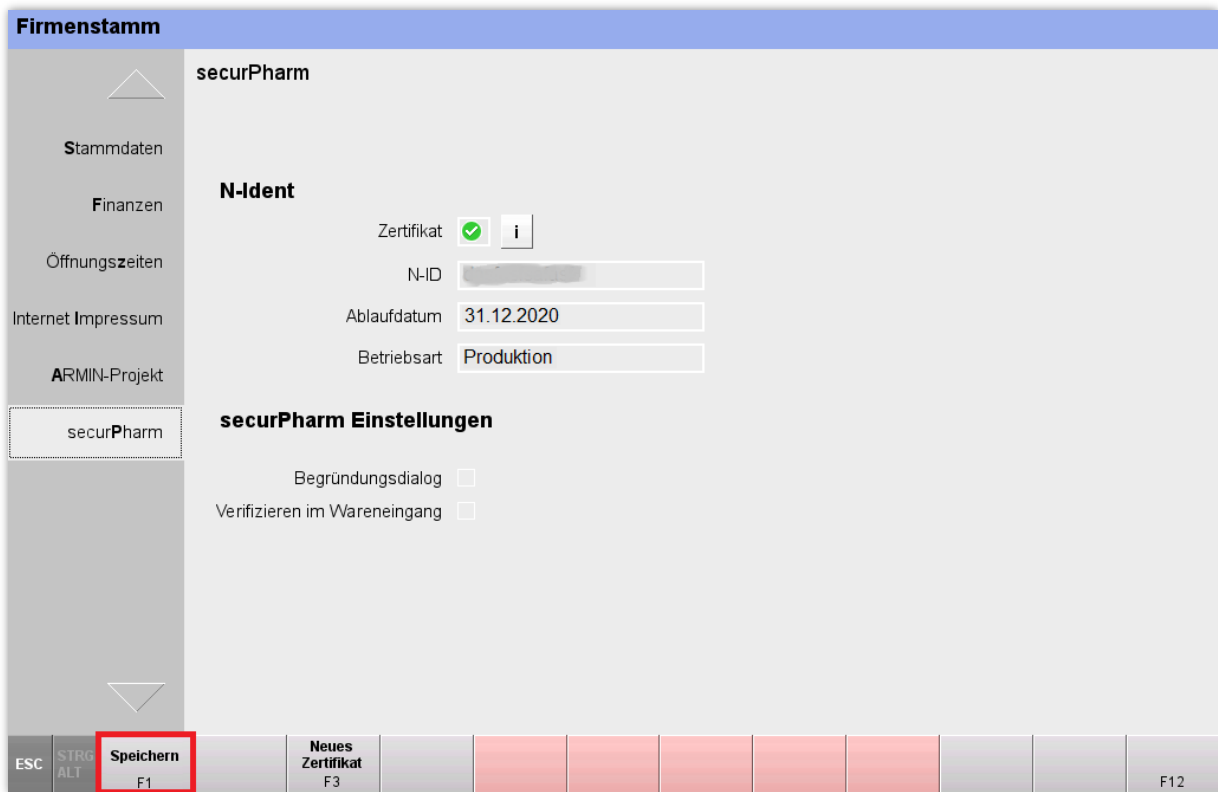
Firmenstamm

Stammdaten

Finanzen

Öffnungszeiten

Internet Impressum

ARMIN-Projekt

securPharm

securPharm

N-Ident

Zertifikat i

N-ID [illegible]

Ablaufdatum 31.12.2020

Betriebsart Produktion

securPharm Einstellungen

Begründungsdialog

Verifizieren im Wareneingang

ESC STRG ALT Speichern F1 Neues Zertifikat F3 F12